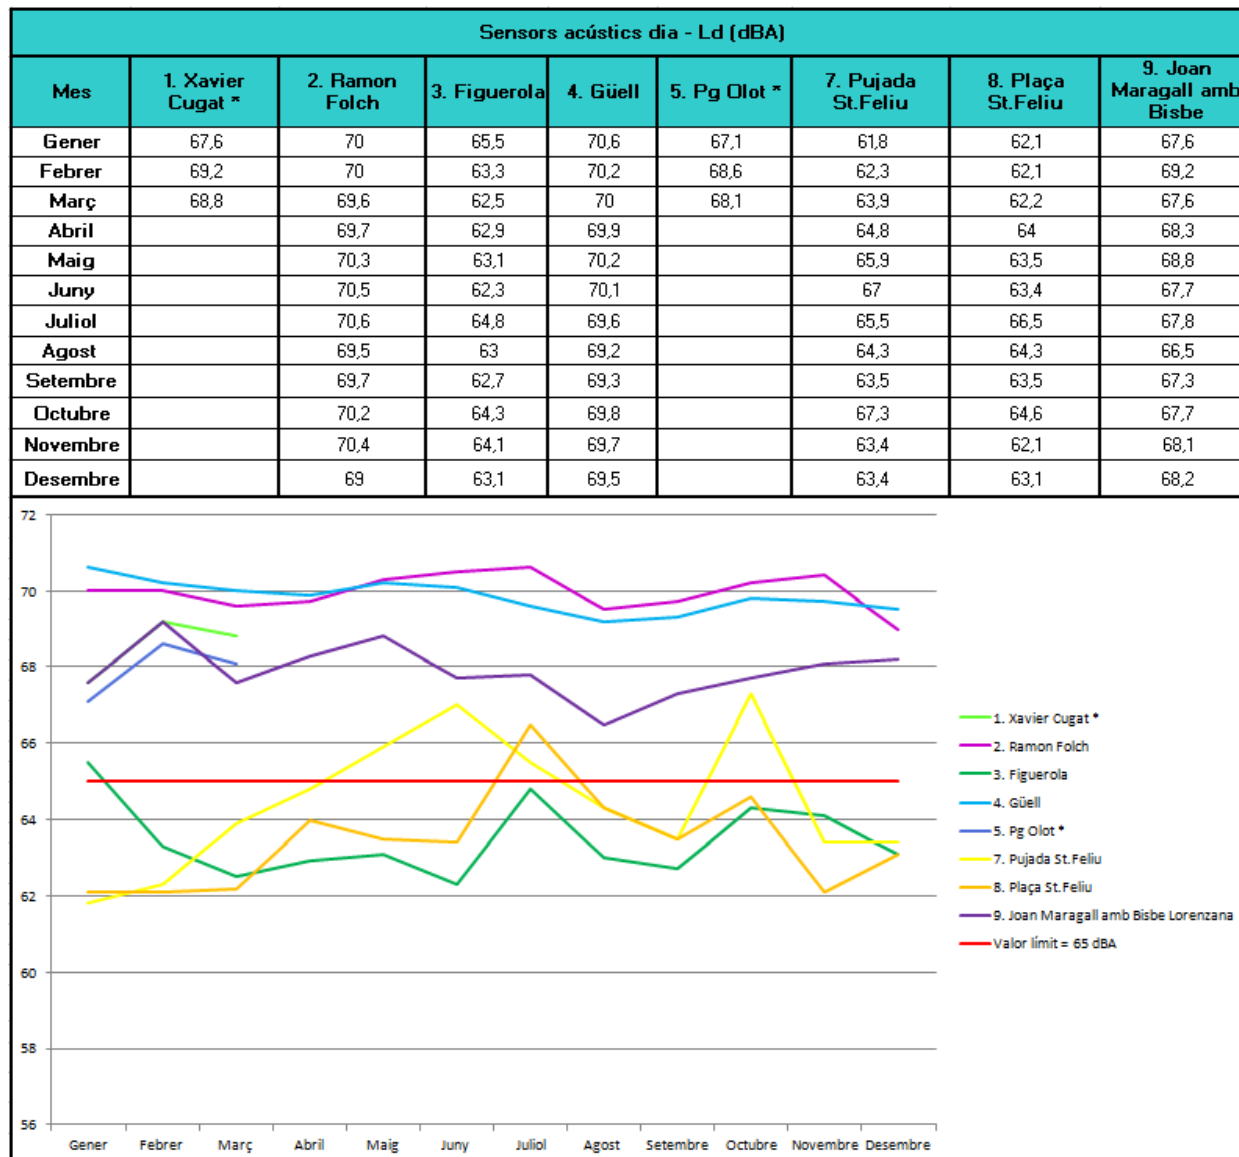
Sensors acústics dia - Ld (dBA)

| Mes | 1. Xavier Cugat * | 2. Ramon Folch | 3. Figuerola | 4. Güell | 5. Pg Olot * | 7. Pujada St.Feliu | 8. Plaça St.Feliu | 9. Joan Maragall amb Bisbe |
|---|---|---|---|---|---|---|---|---|
| Gener | 67,6 | 70 | 65,5 | 70,6 | 67,1 | 61,8 | 62,1 | 67,6 |
| Febrer | 69,2 | 70 | 63,3 | 70,2 | 68,6 | 62,3 | 62,1 | 69,2 |
| Març | 68,8 | 69,6 | 62,5 | 70 | 68,1 | 63,9 | 62,2 | 67,6 |
| Abril | | 69,7 | 62,9 | 69,9 | | 64,8 | 64 | 68,3 |
| Maig | | 70,3 | 63,1 | 70,2 | | 65,9 | 63,5 | 68,8 |
| Juny | | 70,5 | 62,3 | 70,1 | | 67 | 63,4 | 67,7 |
| Juliol | | 70,6 | 64,8 | 69,6 | | 65,5 | 66,5 | 67,8 |
| Agost | | 69,5 | 63 | 69,2 | | 64,3 | 64,3 | 66,5 |
| Setembre | | 69,7 | 62,7 | 69,3 | | 63,5 | 63,5 | 67,3 |
| Octubre | | 70,2 | 64,3 | 69,8 | | 67,3 | 64,6 | 67,7 |
| Novembre | | 70,4 | 64,1 | 69,7 | | 63,4 | 62,1 | 68,1 |
| Desembre | | 69 | 63,1 | 69,5 | | 63,4 | 63,1 | 68,2 |

72
70
68
66
64
62
60
58
56

Gener Febrer Març Abril Maig Juny Juliol Agost Setembre Octubre Novembre Desembre

1. Xavier Cugat *
2. Ramon Folch
3. Figuerola
4. Güell
5. Pg Olot *
7. Pujada St.Feliu
8. Plaça St.Feliu
9. Joan Maragall amb Bisbe Lorenzana
Valor límit = 65 dBA